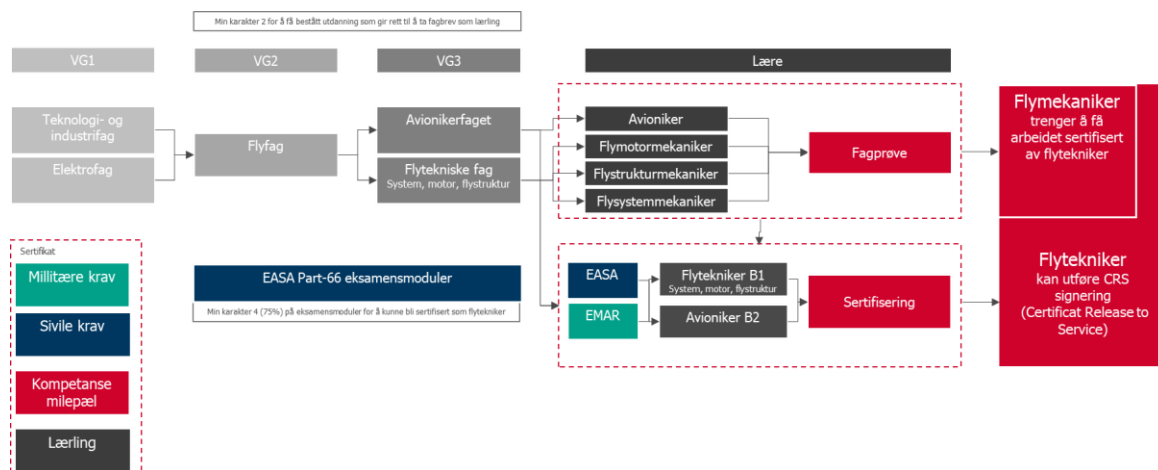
Min karakter 2 for å få bestått utdanning som gir rett til å ta fagbrev som lærling

VG1

VG2

VG3

Lære

Teknologi- og industrifag

Elektrofag

Flyfag

Avionikerfaget

Flytekniske fag
System, motor, flystruktur

Avioniker

Flymotormekaniker

Flystrukturmekaniker

Flysystemmekaniker

Fagprøve

Flymekaniker
trenger å få arbeidet sertifisert av flytekniker

Sertifikat

Militære krav

Sivile krav

Kompetanse milepæl

Lærling

EASA Part-66 eksamensmoduler

Min karakter 4 (75%) på eksamensmoduler for å kunne bli sertifisert som flytekniker

EASA

EMAR

Flytekniker B1
System, motor, flystruktur

Avioniker B2

Sertifisering

Flytekniker
kan utføre CRS signering
(Certificat Release to Service)